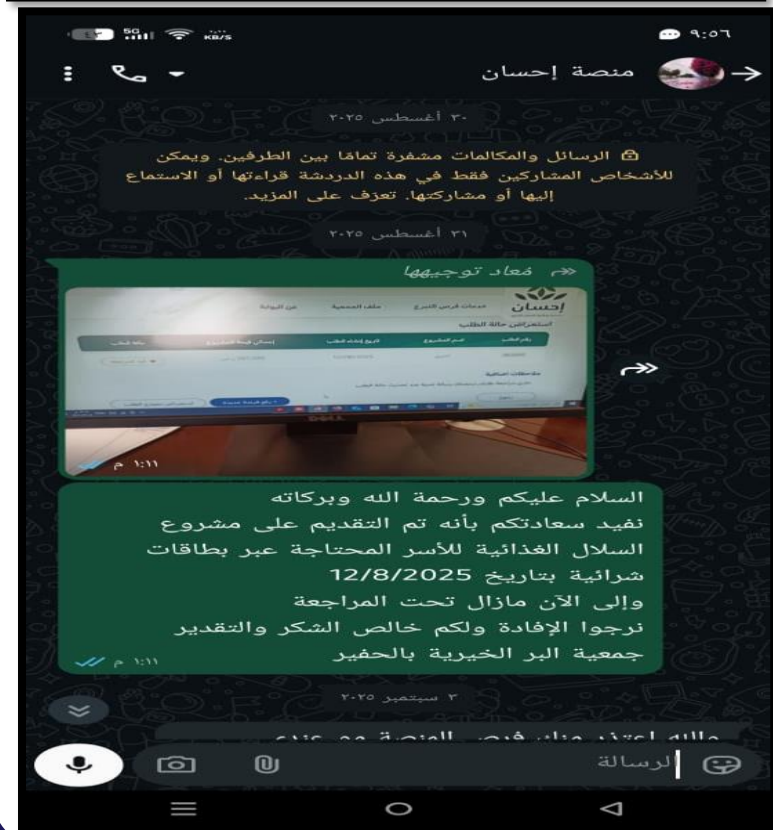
5G KB/S ٩:٥٦

منصة إحسان

٣٠ أغسطس ٢٠٢٥

الرسائل والمكالمات مشفرة تماما بين الطرفين. ويمكن للأشخاص المشاركين فقط في هذه الدردشة قراءتها أو الاستماع إليها أو مشاركتها. تعرف على المزيد.

٣١ أغسطس ٢٠٢٥

معاد توجيهها

إحسان
استعراض حالة الطلب
DELL

١:١١ م

السلام عليكم ورحمة الله وبركاته
نفيد سعادتكم بأنه تم التقديم على مشروع السلال الغذائية للأسر المحتاجة عبر بطاقات شرائية بتاريخ 12/8/2025
وإلى الآن مازال تحت المراجعة
نرجوا الإفادة ولكم خالص الشكر والتقدير
جمعية البر الخيرية بالحفير

١:١١ م

٣ سبتمبر ٢٠٢٥

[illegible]

الرسالة